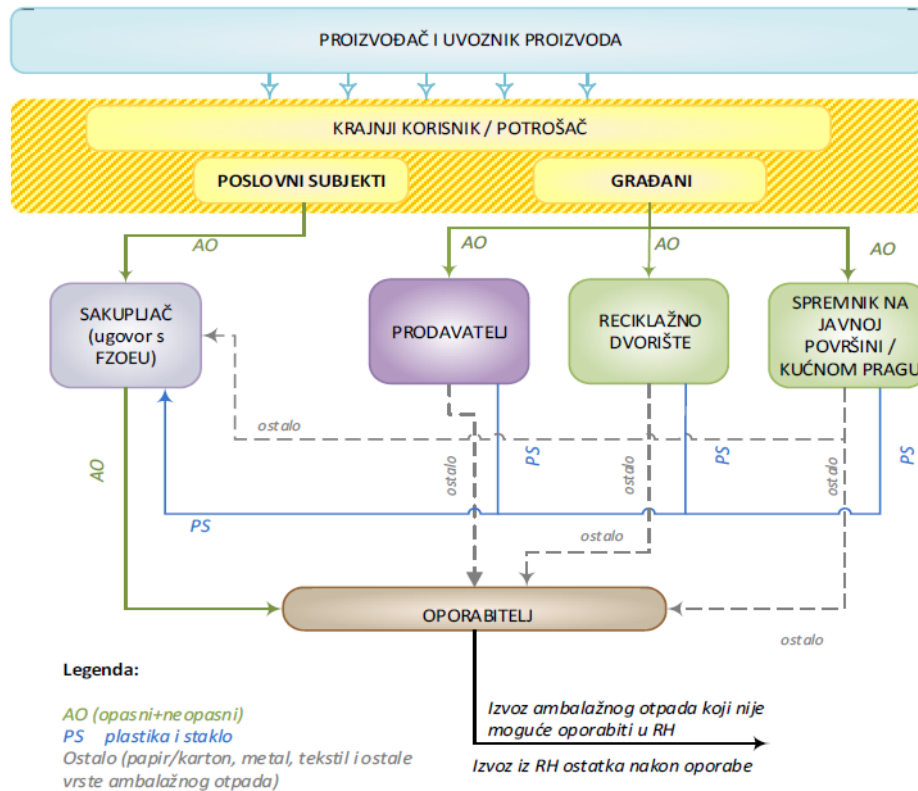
PROIZVOĐAČ I UVOZNIK PROIZVODA

KRAJNJI KORISNIK / POTROŠAČ

POSLOVNI SUBJEKTI

GRAĐANI

AO

AO

AO

AO

SAKUPLJAČ (ugovor s FZOEU)

PRODAVATELJ

RECIKLAŽNO DVORIŠTE

SPREMNIK NA JAVNOJ POVRŠINI / KUĆNOM PRAGU

ostalo

AO

ostalo

PS

ostalo

PS

ostalo

PS

PS

ostalo

OPORABITELJ

ostalo

Legenda:

AO (opasni+neopasni)
PS plastika i staklo
Ostalo (papir/karton, metal, tekstil i ostale vrste ambalažnog otpada)

Izvoz ambalažnog otpada koji nije moguće oporabiti u RH

Izvoz iz RH ostatka nakon oporabe